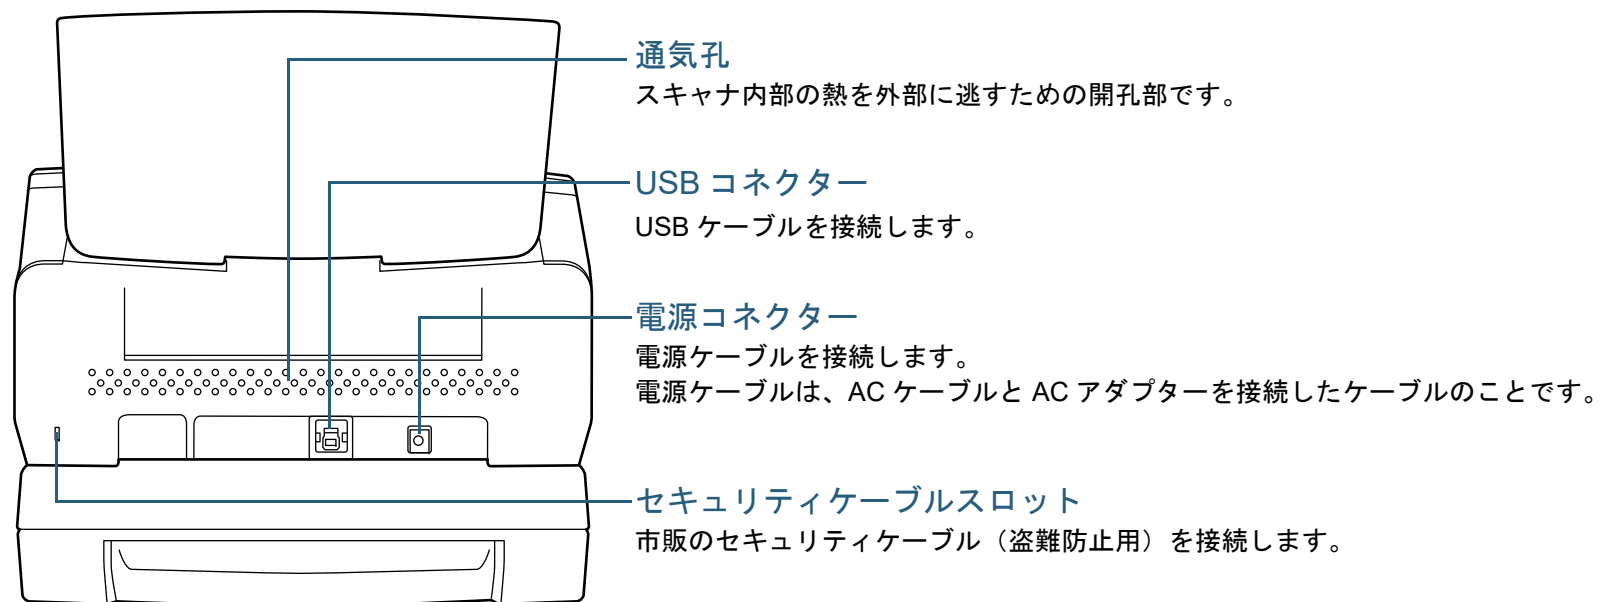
通気孔
スキャナ内部の熱を外部に逃すための開孔部です。

USB コネクター
USB ケーブルを接続します。

電源コネクター
電源ケーブルを接続します。
電源ケーブルは、AC ケーブルと AC アダプターを接続したケーブルのことです。

セキュリティケーブルスロット
市販のセキュリティケーブル（盗難防止用）を接続します。